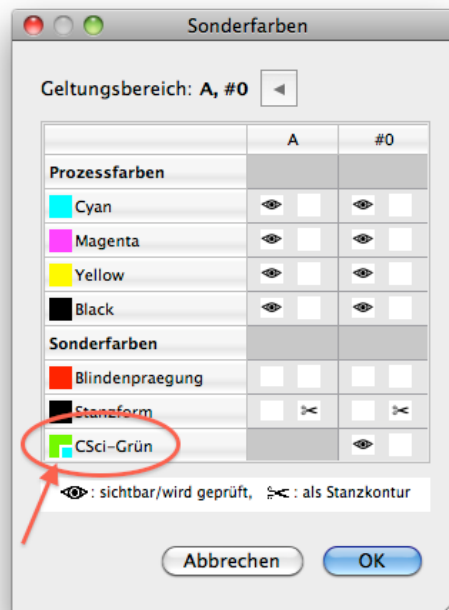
Sonderfarben

Geltungsbereich: A, #0 ◄

| | A | #0 |
|---|---|---|
| Prozessfarben | | |
| Cyan | | |
| Magenta | | |
| Yellow | | |
| Black | | |
| Sonderfarben | | |
| Blindenpraegung | | |
| Stanzform | | |
| CSci-Grün | | |

: sichtbar/wird geprüft, : als Stanzkontur

Abbrechen OK